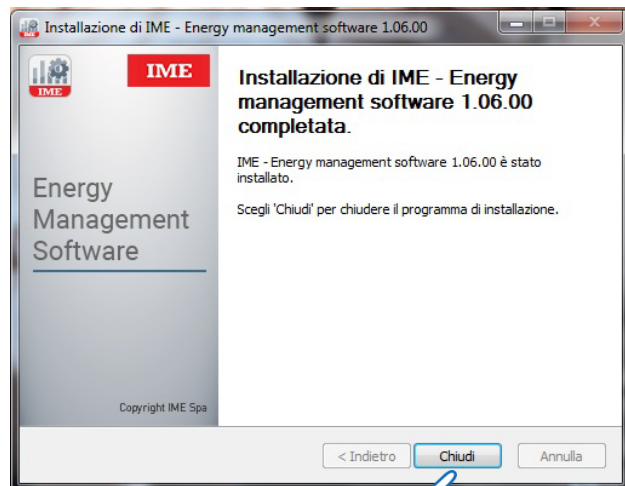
Installazione di IME - Energy management software 1.06.00

IME

IME

Energy Management Software

Copyright IME Spa

Installazione di IME - Energy management software 1.06.00 completata.

IME - Energy management software 1.06.00 è stato installato.

Scegli 'Chiudi' per chiudere il programma di installazione.

< Indietro

Chiudi

Annulla